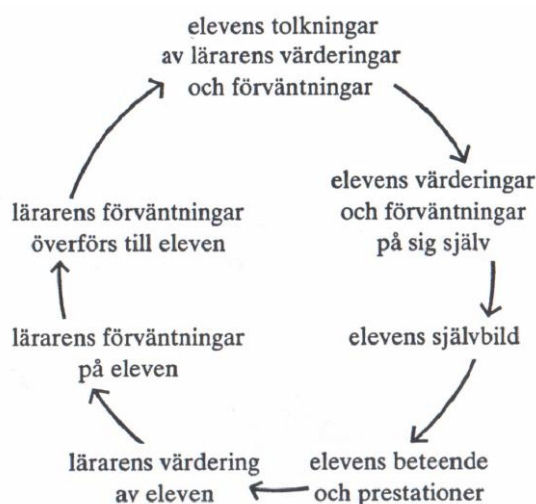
elevens tolkningar av lärarens värderingar och förväntningar

elevens värderingar och förväntningar på sig själv

elevens självbild

elevens beteende och prestationer

lärarens värdering av eleven

lärarens förväntningar på eleven

lärarens förväntningar överförs till eleven